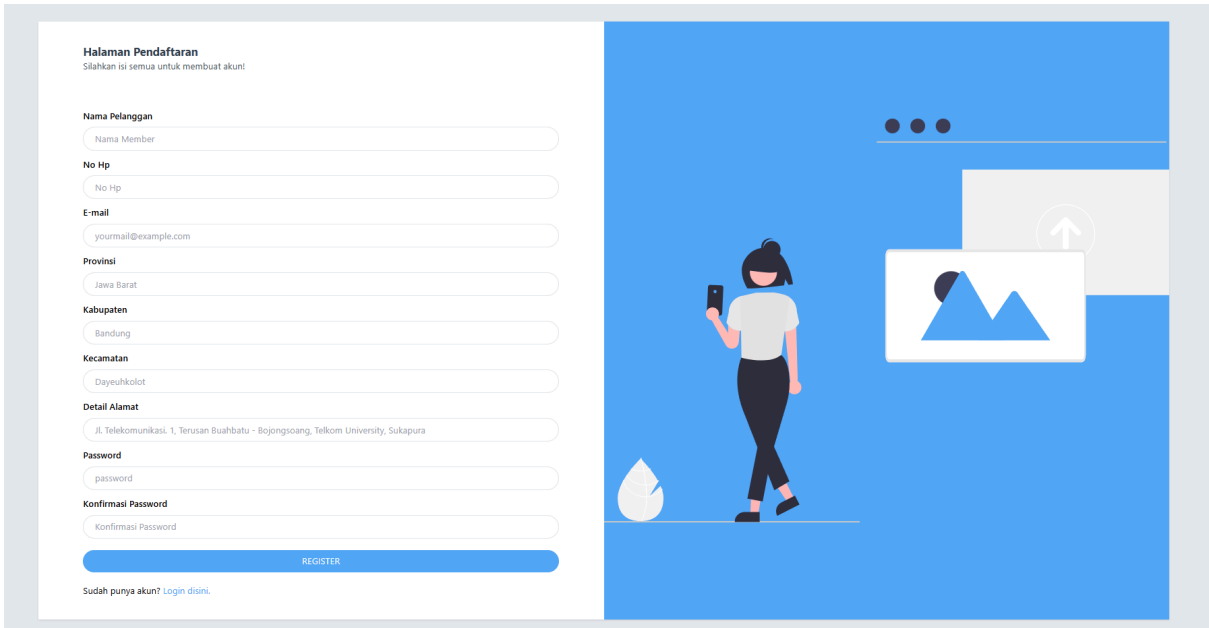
Halaman Pendaftaran
Silahkan isi semua untuk membuat akun!

Nama Pelanggan
Nama Member

No Hp
No Hp

E-mail
yourmail@example.com

Provinsi
Jawa Barat

Kabupaten
Bandung

Kecamatan
Dayeuhkolot

Detail Alamat
Jl. Telekomunikasi. 1, Terusan Buahbatu - Bojongsoang, Telkom University, Sukapura

Password
password

Konfirmasi Password
Konfirmasi Password

REGISTER

Sudah punya akun? Login disini.